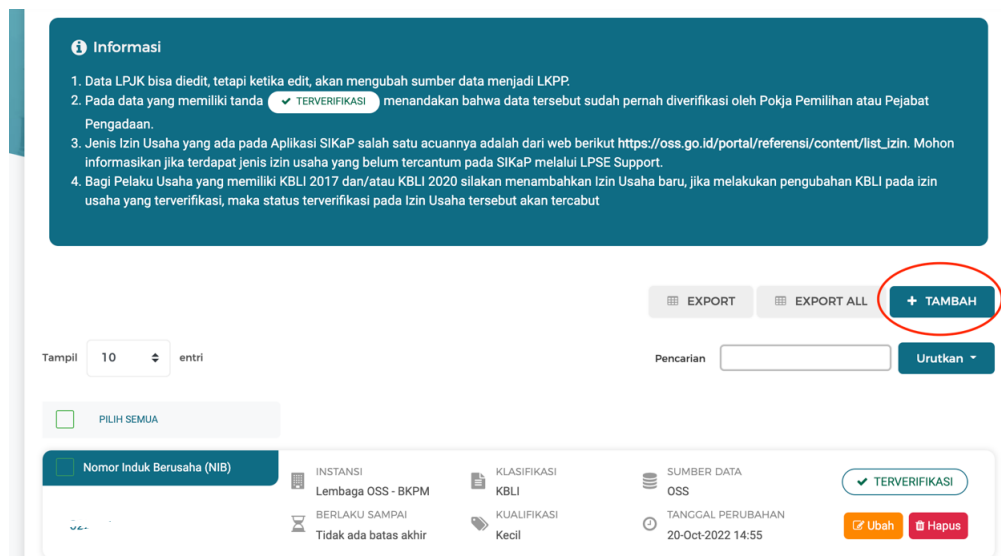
Informasi

1. Data LPJK bisa diedit, tetapi ketika edit, akan mengubah sumber data menjadi LKPP.
2. Pada data yang memiliki tanda ✔ TERVERIFIKASI menandakan bahwa data tersebut sudah pernah diverifikasi oleh Pokja Pemilihan atau Pejabat Pengadaan.
3. Jenis Izin Usaha yang ada pada Aplikasi SIKaP salah satu acuannya adalah dari web berikut https://oss.go.id/portal/referensi/content/list_izin. Mohon informasikan jika terdapat jenis izin usaha yang belum tercantum pada SIKaP melalui LPSE Support.
4. Bagi Pelaku Usaha yang memiliki KBLI 2017 dan/atau KBLI 2020 silakan menambahkan Izin Usaha baru, jika melakukan pengubahan KBLI pada izin usaha yang terverifikasi, maka status terverifikasi pada Izin Usaha tersebut akan tercabut

EXPORT
EXPORT ALL
+ TAMBAH

Tampil 10 entri

Pencarian
Urutkan

PILIH SEMUA

Nomor Induk Berusaha (NIB)
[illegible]

INSTANSI
Lembaga OSS - BKPM
BERLAKU SAMPAI
Tidak ada batas akhir

KLASIFIKASI
KBLI
KUALIFIKASI
Kecil

SUMBER DATA
OSS
TANGGAL PERUBAHAN
20-Oct-2022 14:55

✔ TERVERIFIKASI
Ubah
Hapus